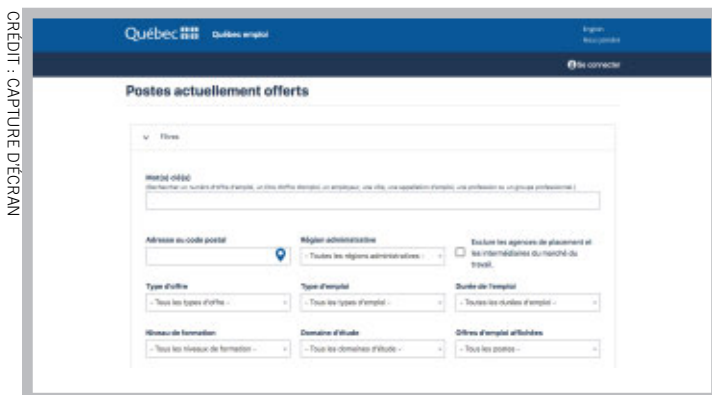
CRÉDIT : CAPTURE D'ÉCRAN

Québec

Québec emploi

English

Nous joindre

Se connecter

Postes actuellement offerts

Filtres

Mot(s) clé(s)

(Rechercher un numéro d'offre d'emploi, un titre d'offre d'emploi, un employeur, une ville, une appellation d'emploi, une profession ou un groupe professionnel.)

Adresse ou code postal

Région administrative

- Toutes les régions administratives -

Exclure les agences de placement et les intermédiaires du marché du travail.

Type d'offre

- Tous les types d'offre -

Type d'emploi

- Tous les types d'emploi -

Durée de l'emploi

- Toutes les durées d'emploi -

Niveau de formation

- Tous les niveaux de formation -

Domaine d'étude

- Tous les domaines d'étude -

Offres d'emploi affichées

- Tous les postes -